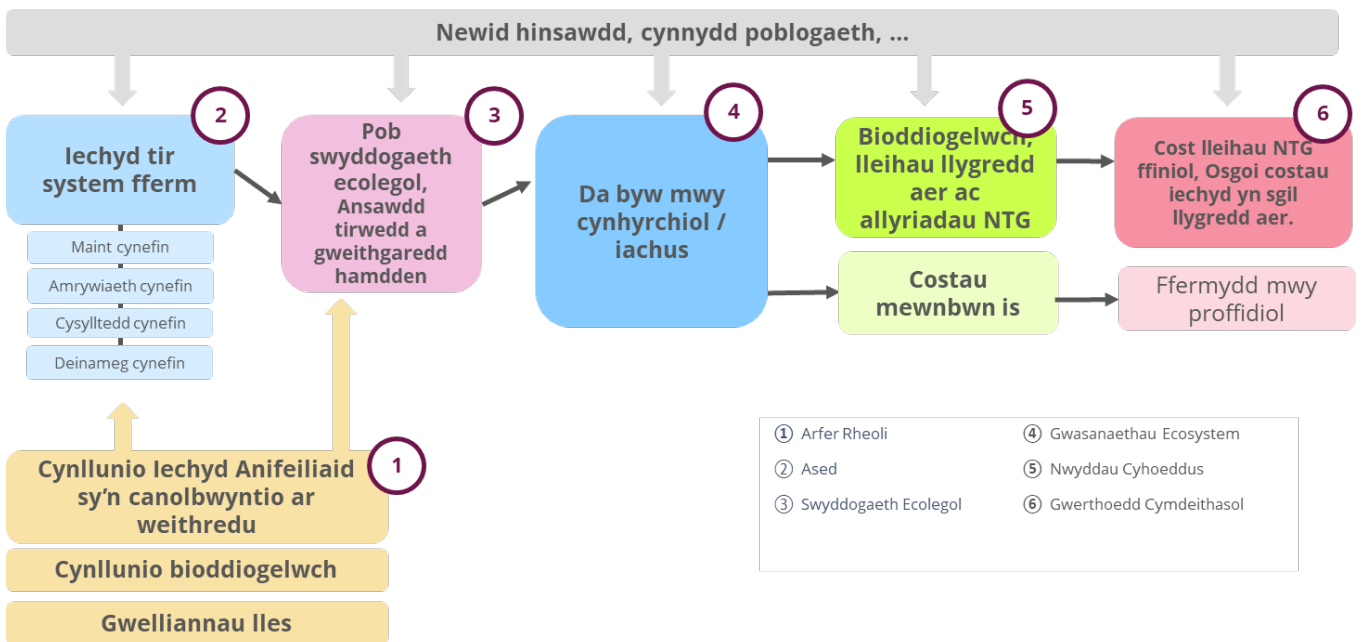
Newid hinsawdd, cynnydd poblogaeth, ...

2

Iechyd tir system fferm

Maint cynefin

Amrywiaeth cynefin

Cysylltedd cynefin

Deinameg cynefin

3

Pob swyddogaeth ecolegol, Ansawdd tirwedd a gweithgaredd hamdden

4

Da byw mwy cynhyrchiol / iachus

5

Bioddiogelwch, lleihau llygredd aer ac allyriadau NTG

6

Cost lleihau NTG ffiniol, Osgoi costau iechyd yn sgil llygredd aer.

Costau mewnbwn is

Ffermydd mwy proffidiol

1

Cynllunio Iechyd Anifeiliaid sy'n canolbwyntio ar weithredu

Cynllunio bioddiogelwch

Gwelliannau lles

① Arfer Rheoli
② Ased
③ Swyddogaeth Ecolegol
④ Gwasanaethau Ecosystem
⑤ Nwyddau Cyhoeddus
⑥ Gwerthoedd Cymdeithasol